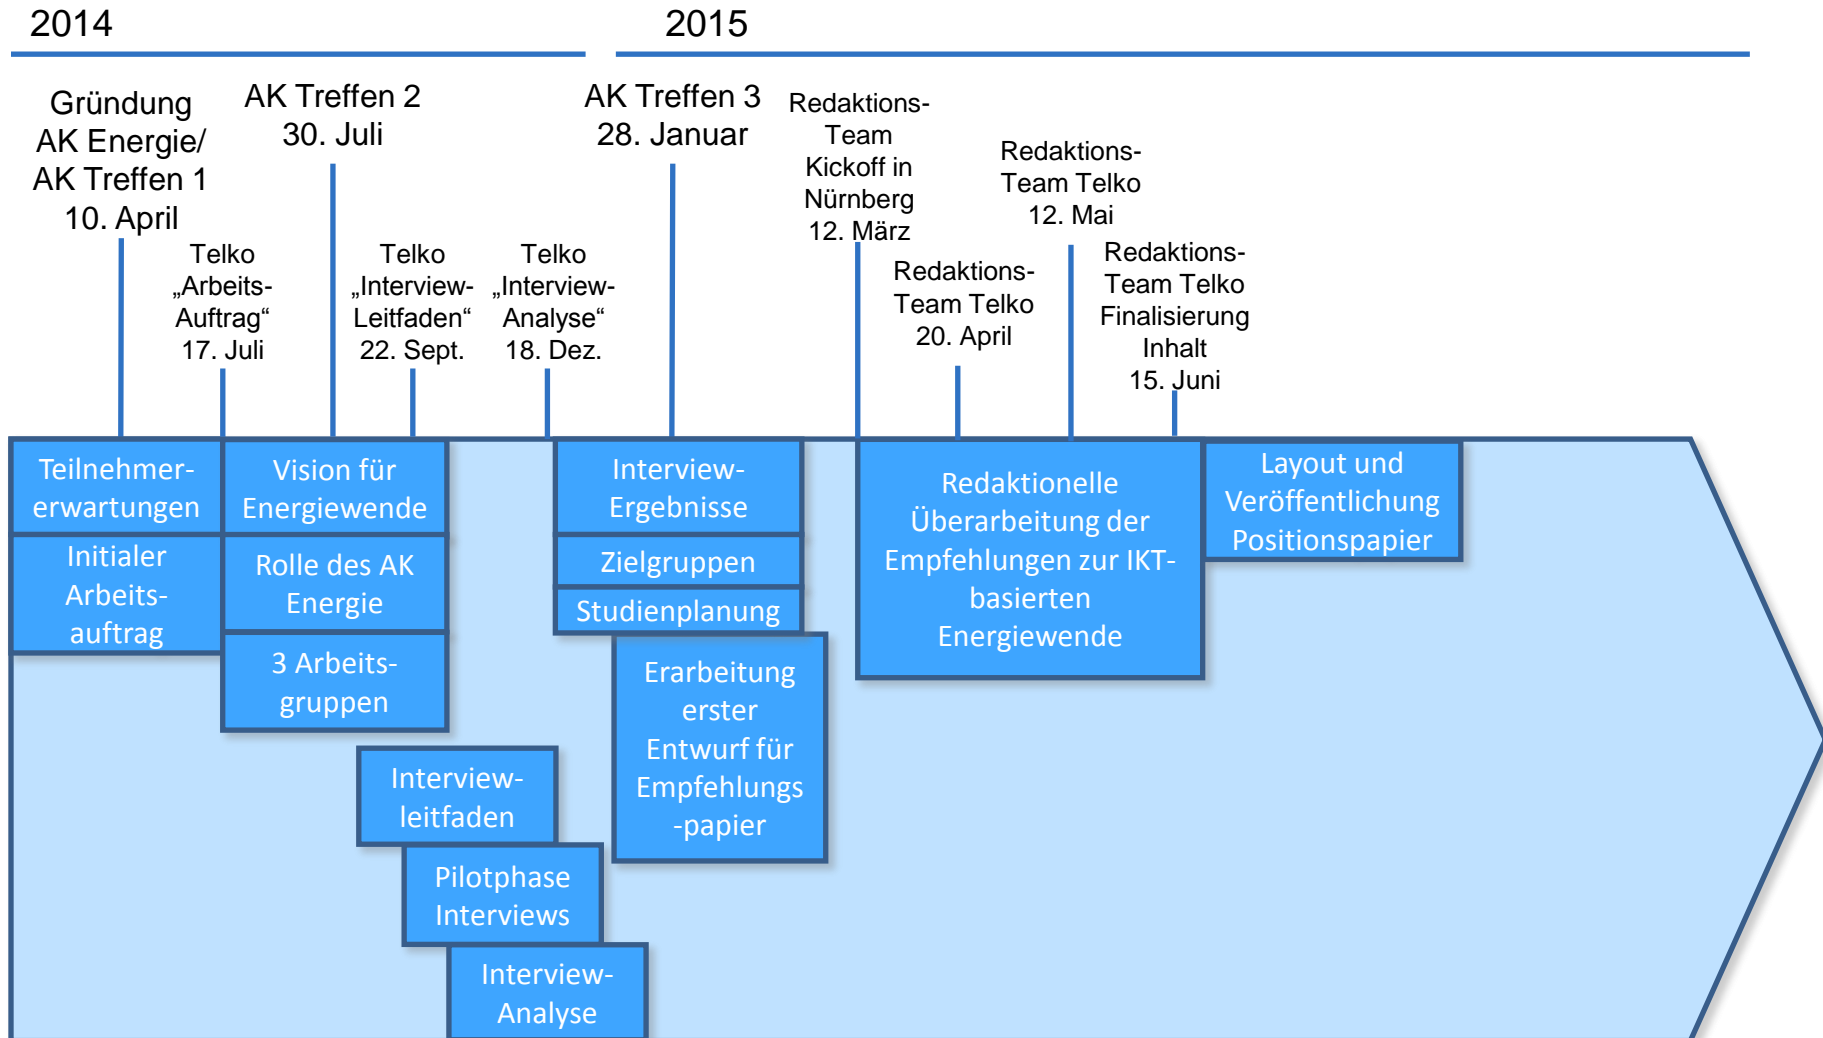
2014

2015

Gründung AK Energie/ AK Treffen 1 10. April

AK Treffen 2 30. Juli

AK Treffen 3 28. Januar

Redaktions-Team Kickoff in Nürnberg 12. März

Redaktions-Team Telko 12. Mai

Telko „Arbeits-Auftrag“ 17. Juli

Telko „Interview-Leitfaden“ 22. Sept.

Telko „Interview-Analyse“ 18. Dez.

Redaktions-Team Telko 20. April

Redaktions-Team Telko Finalisierung Inhalt 15. Juni

Teilnehmer-erwartungen

Initialer Arbeits-auftrag

Vision für Energiewende

Rolle des AK Energie

3 Arbeits-gruppen

Interview-leitfaden

Pilotphase Interviews

Interview-Analyse

Interview-Ergebnisse

Zielgruppen

Studienplanung

Erarbeitung erster Entwurf für Empfehlungs -papier

Redaktionelle Überarbeitung der Empfehlungen zur IKT-basierten Energiewende

Layout und Veröffentlichung Positionspapier